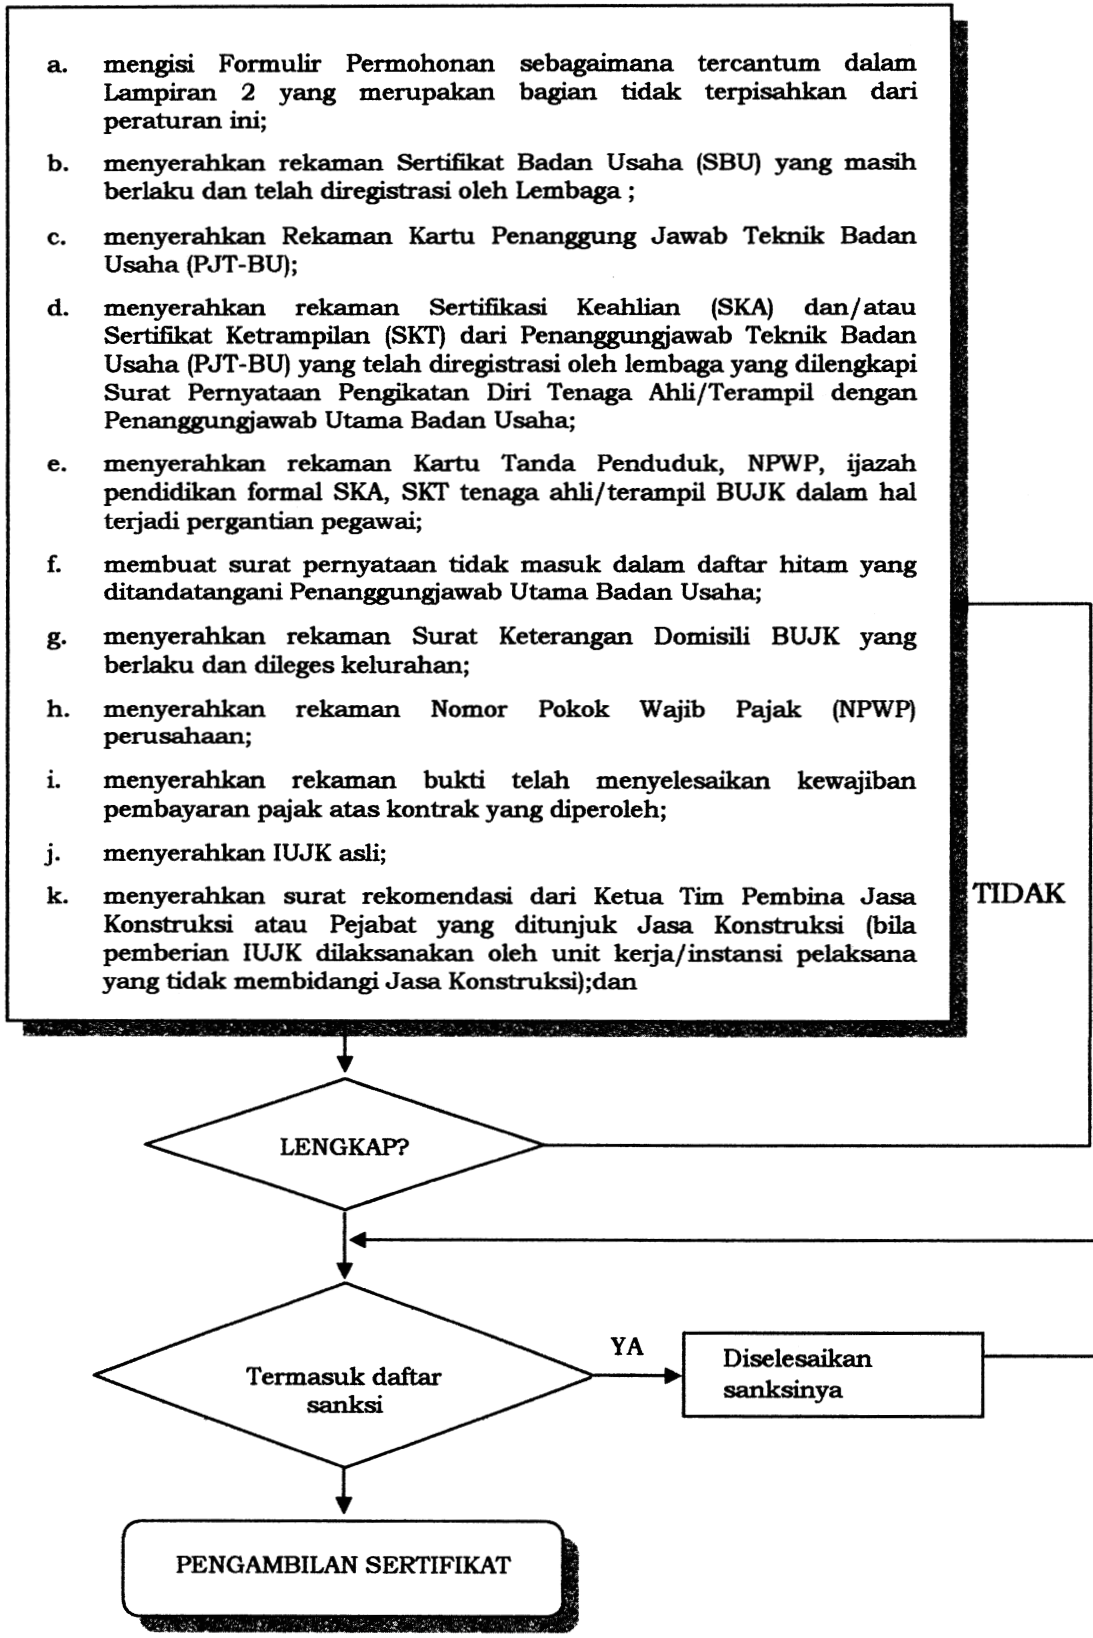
a. mengisi Formulir Permohonan sebagaimana tercantum dalam Lampiran 2 yang merupakan bagian tidak terpisahkan dari peraturan ini;

b. menyerahkan rekaman Sertifikat Badan Usaha (SBU) yang masih berlaku dan telah diregistrasi oleh Lembaga ;

c. menyerahkan Rekaman Kartu Penanggung Jawab Teknik Badan Usaha (PJT-BU);

d. menyerahkan rekaman Sertifikasi Keahlian (SKA) dan/atau Sertifikat Ketrampilan (SKT) dari Penanggungjawab Teknik Badan Usaha (PJT-BU) yang telah diregistrasi oleh lembaga yang dilengkapi Surat Pernyataan Pengikatan Diri Tenaga Ahli/Terampil dengan Penanggungjawab Utama Badan Usaha;

e. menyerahkan rekaman Kartu Tanda Penduduk, NPWP, ijazah pendidikan formal SKA, SKT tenaga ahli/terampil BUJK dalam hal terjadi pergantian pegawai;

f. membuat surat pernyataan tidak masuk dalam daftar hitam yang ditandatangani Penanggungjawab Utama Badan Usaha;

g. menyerahkan rekaman Surat Keterangan Domisili BUJK yang berlaku dan dileges kelurahan;

h. menyerahkan rekaman Nomor Pokok Wajib Pajak (NPWP) perusahaan;

i. menyerahkan rekaman bukti telah menyelesaikan kewajiban pembayaran pajak atas kontrak yang diperoleh;

j. menyerahkan IUJK asli;

k. menyerahkan surat rekomendasi dari Ketua Tim Pembina Jasa Konstruksi atau Pejabat yang ditunjuk Jasa Konstruksi (bila pemberian IUJK dilaksanakan oleh unit kerja/instansi pelaksana yang tidak membidangi Jasa Konstruksi);dan

TIDAK

LENGKAP?

YA

Termasuk daftar sanksi

Diselesaikan sanksinya

PENGAMBILAN SERTIFIKAT